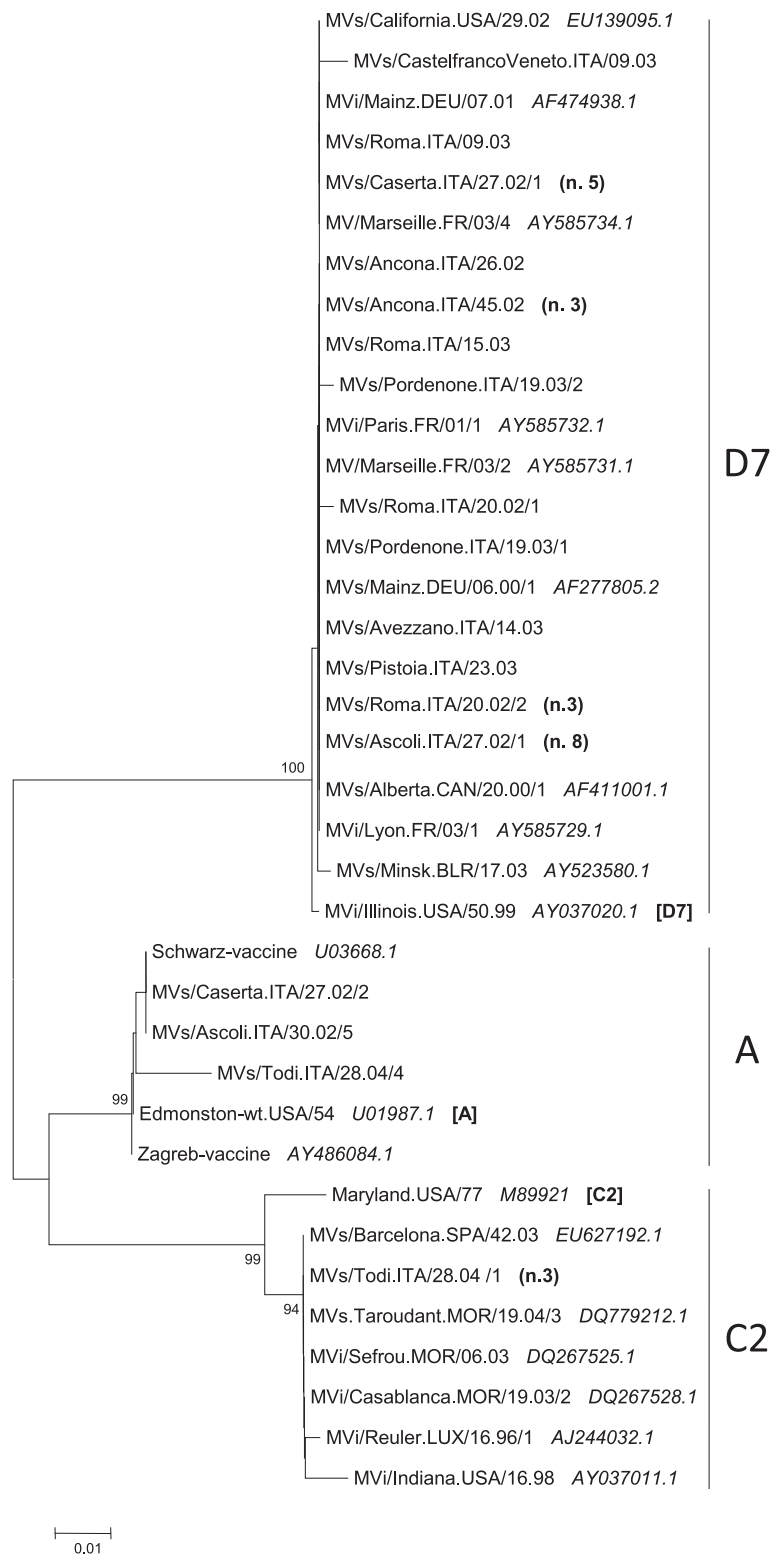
MVs/California.USA/29.02 *EU139095.1*
MVs/CastelfrancoVeneto.ITA/09.03
MVi/Mainz.DEU/07.01 *AF474938.1*
MVs/Roma.ITA/09.03
MVs/Caserta.ITA/27.02/1 **(n. 5)**
MV/Marseille.FR/03/4 *AY585734.1*
MVs/Ancona.ITA/26.02
MVs/Ancona.ITA/45.02 **(n. 3)**
MVs/Roma.ITA/15.03
MVs/Pordenone.ITA/19.03/2
MVi/Paris.FR/01/1 *AY585732.1*
MV/Marseille.FR/03/2 *AY585731.1*
MVs/Roma.ITA/20.02/1
MVs/Pordenone.ITA/19.03/1
MVs/Mainz.DEU/06.00/1 *AF277805.2*
MVs/Avezzano.ITA/14.03
MVs/Pistoia.ITA/23.03
MVs/Roma.ITA/20.02/2 **(n.3)**
MVs/Ascoli.ITA/27.02/1 **(n. 8)**
100
MVs/Alberta.CAN/20.00/1 *AF411001.1*
MVi/Lyon.FR/03/1 *AY585729.1*
MVs/Minsk.BLR/17.03 *AY523580.1*
MVi/Illinois.USA/50.99 *AY037020.1* **[D7]**
D7
Schwarz-vaccine *U03668.1*
MVs/Caserta.ITA/27.02/2
MVs/Ascoli.ITA/30.02/5
MVs/Todi.ITA/28.04/4
99
Edmonston-wt.USA/54 *U01987.1* **[A]**
Zagreb-vaccine *AY486084.1*
A
Maryland.USA/77 *M89921* **[C2]**
MVs/Barcelona.SPA/42.03 *EU627192.1*
99
MVs/Todi.ITA/28.04 /1 **(n.3)**
94
MVs.Taroudant.MOR/19.04/3 *DQ779212.1*
MVi/Sefrou.MOR/06.03 *DQ267525.1*
MVi/Casablanca.MOR/19.03/2 *DQ267528.1*
MVi/Reuler.LUX/16.96/1 *AJ244032.1*
MVi/Indiana.USA/16.98 *AY037011.1*
C2
0.01